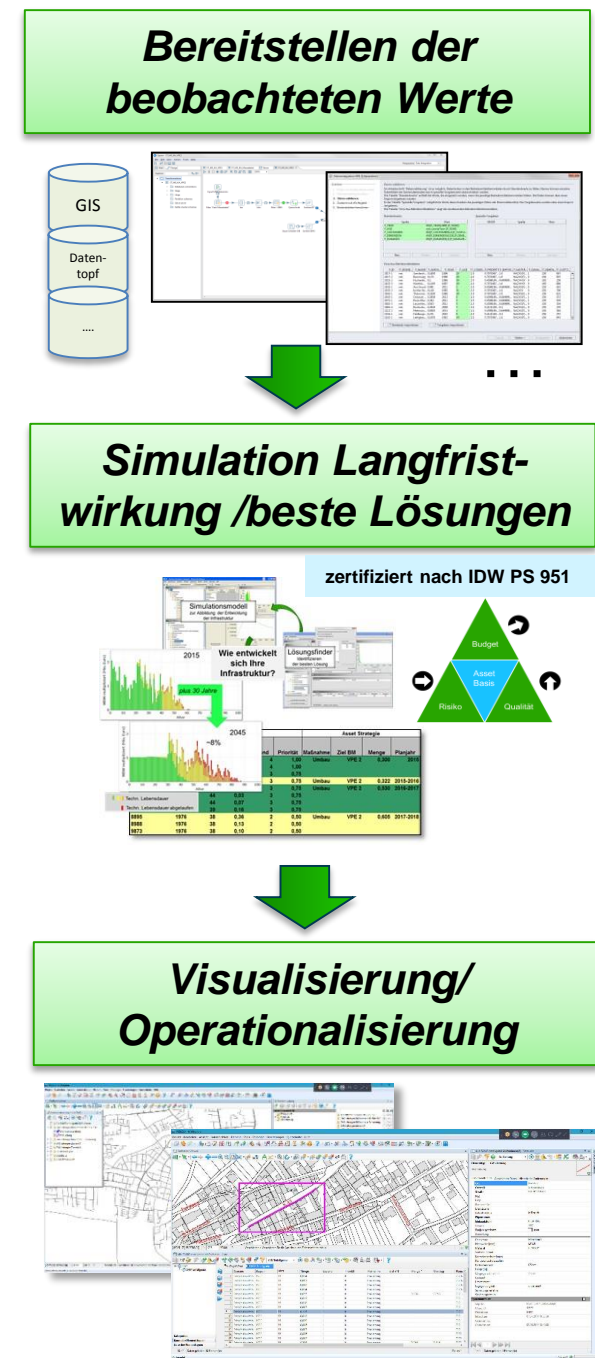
Bereitstellen der beobachteten Werte

GIS

Datentopf

....

...

Simulation Langfristwirkung /beste Lösungen

zertifiziert nach IDW PS 951

Simulationsmodell zur Abbildung der Entwicklung der Infrastruktur

Wie entwickelt sich Ihre Infrastruktur?

Lösungsfinder Identifizieren der besten Lösung

2015

plus 30 Jahre

2045

~8%

Budget

Asset Basis

Risiko

Qualität

Techn. Lebensdauer

Techn. Lebensdauer abgelaufen

| | | | | Asset Strategie | | | |
|---|---|---|---|---|---|---|---|
| | | | nd | Priorität | Maßnahme | Ziel BM | Menge | Planjahr |
| | | | 4 | 1,00 | Umbau | VPE 2 | 0,300 | 2015 |
| | | | 4 | 1,00 | | | | |
| | | | 3 | 0,75 | | | | |
| | | | 3 | 0,75 | Umbau | VPE 2 | 0,322 | 2015-2016 |
| | | | 3 | 0,75 | Umbau | VPE 2 | 0,500 | 2016-2017 |
| | | 44 | 0,53 | 3 | 0,75 | | | |
| | | 44 | 0,57 | 3 | 0,75 | | | |
| | | 39 | 0,18 | 3 | 0,75 | | | |
| 8886 | 1976 | 38 | 0,36 | 2 | 0,50 | Umbau | VPE 2 | 0,605 | 2017-2018 |
| 8986 | 1976 | 38 | 0,13 | 2 | 0,50 | | | |
| 9873 | 1976 | 38 | 0,10 | 2 | 0,50 | | | |

Visualisierung/ Operationalisierung